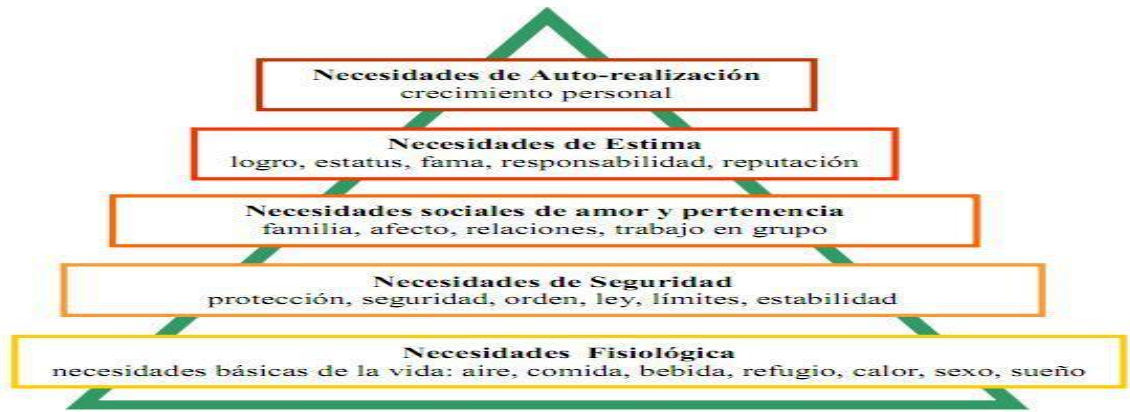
Necesidades de Auto-realización
crecimiento personal

Necesidades de Estima
logro, estatus, fama, responsabilidad, reputación

Necesidades sociales de amor y pertenencia
familia, afecto, relaciones, trabajo en grupo

Necesidades de Seguridad
protección, seguridad, orden, ley, límites, estabilidad

Necesidades Fisiológica
necesidades básicas de la vida: aire, comida, bebida, refugio, calor, sexo, sueño